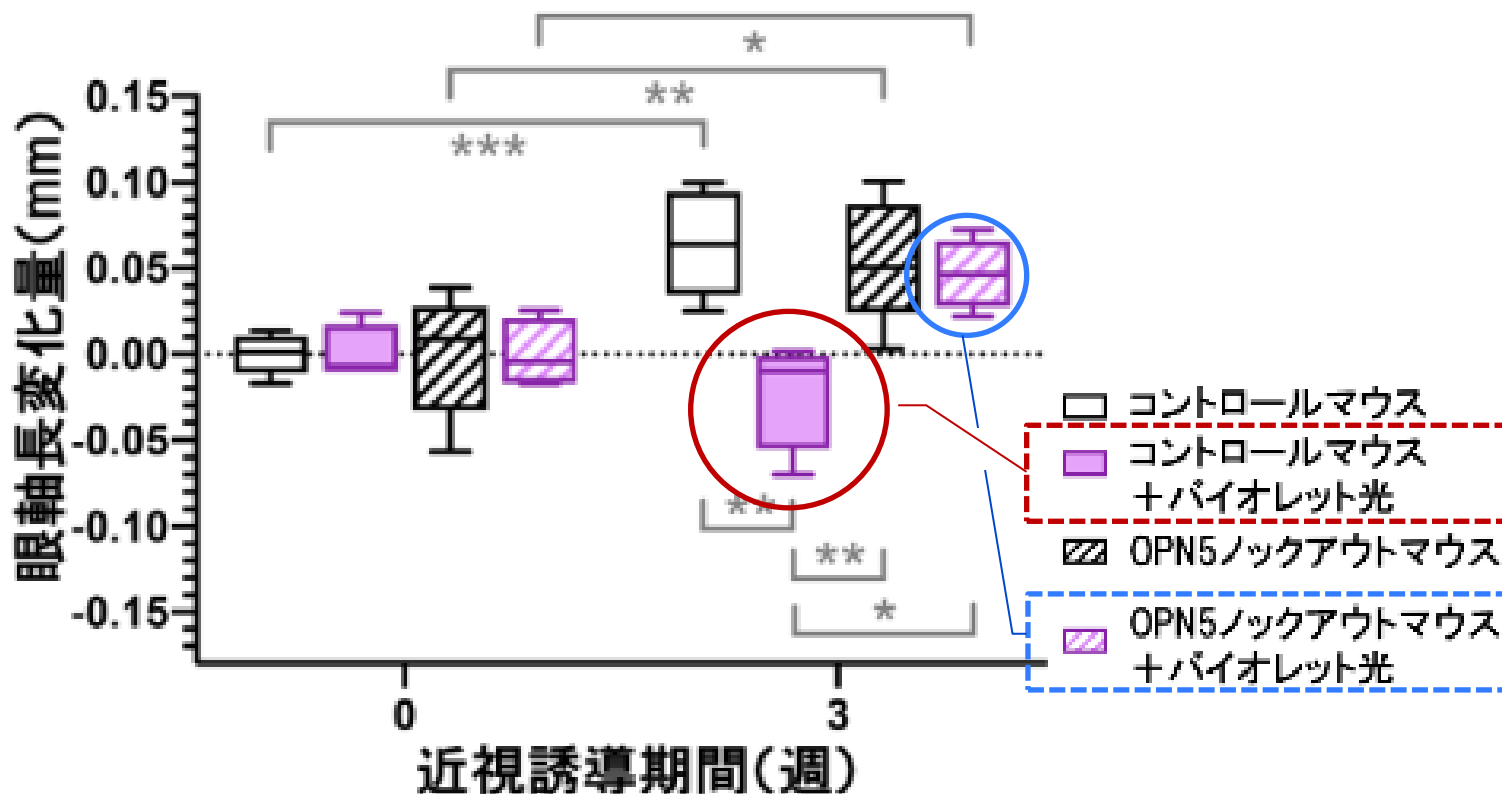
眼軸長変化量(mm)

0.15
0.10
0.05
0.00
-0.05
-0.10
-0.15

*
**
***
**
**
*

0
3
近視誘導期間(週)

コントロールマウス
コントロールマウス＋バイオレット光
OPN5ノックアウトマウス
OPN5ノックアウトマウス＋バイオレット光